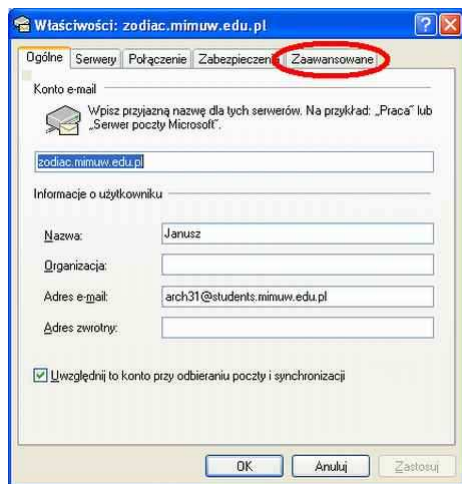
Właściwości: zodiac.mimuw.edu.pl

Ogólne | Serwery | Połączenie | Zabezpieczenia | Zaawansowane

Konto e-mail

Wpisz przyjazną nazwę dla tych serwerów. Na przykład: „Praca" lub „Serwer poczty Microsoft".

zodiac.mimuw.edu.pl

Informacje o użytkowniku

Nazwa: Janusz

Organizacja:

Adres e-mail: arch31@students.mimuw.edu.pl

Adres zwrotny:

Uwzględnij to konto przy odbieraniu poczty i synchronizacji

OK | Anuluj | Zastosuj